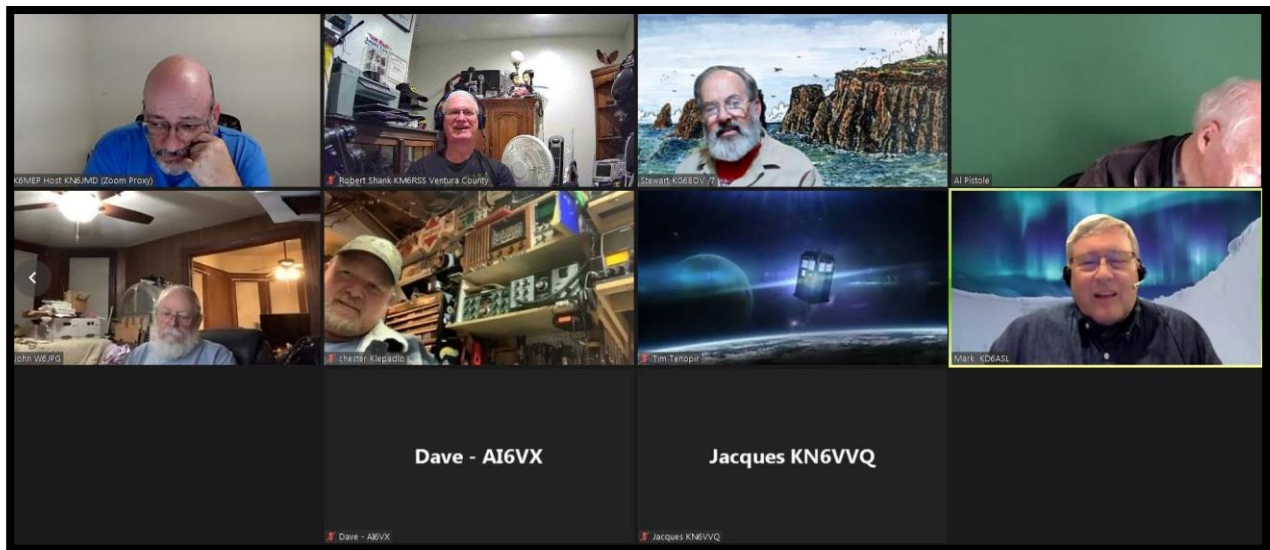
K6MEP Host KN6JMD (Zoom Proxy)

Robert Shank KM6RSS Ventura County

Stewart KG6BOV /7

Al Pistole

John W6JPG

chester Klepadlo

Tim Tenopir

Mark KD6ASL

Dave - AI6VX

Jacques KN6VVQ

Dave - AI6VX

Jacques KN6VVQ